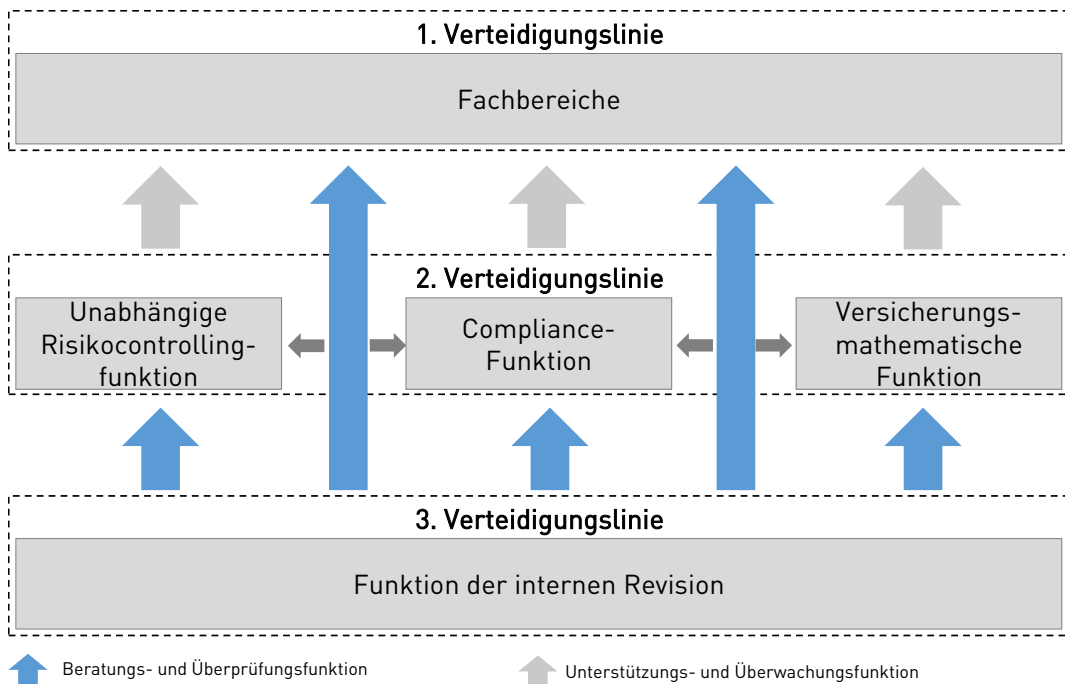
1. Verteidigungslinie

Fachbereiche

2. Verteidigungslinie

Unabhängige Risikocontrollingfunktion

Compliance-Funktion

Versicherungsmathematische Funktion

3. Verteidigungslinie

Funktion der internen Revision

Beratungs- und Überprüfungsfunktion

Unterstützungs- und Überwachungsfunktion